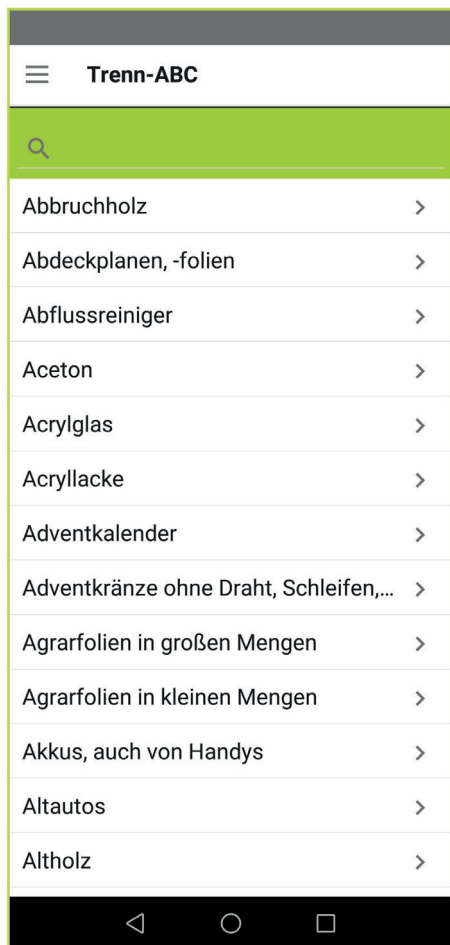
Trenn-ABC

Abbruchholz

Abdeckplanen, -folien

Abflussreiniger

Aceton

Acrylglas

Acryllacke

Adventkalender

Adventkränze ohne Draht, Schleifen,...

Agrarfolien in großen Mengen

Agrarfolien in kleinen Mengen

Akkus, auch von Handys

Altautos

Altholz